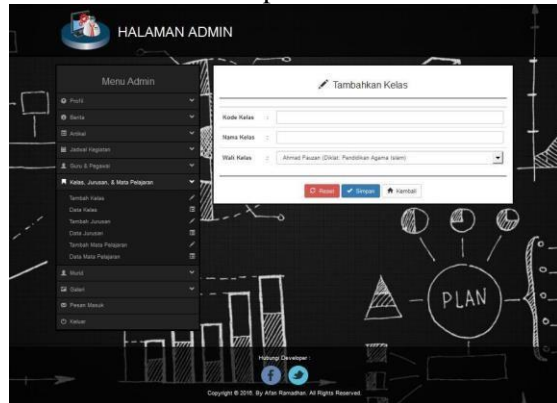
HALAMAN ADMIN

Menu Admin

Profil

Berita

Artikel

Jadwal Kegiatan

Guru & Pegawai

Kelas, Jurusan, & Mata Pelajaran

Tambah Kelas

Data Kelas

Tambah Jurusan

Data Jurusan

Tambah Mata Pelajaran

Data Mata Pelajaran

Murid

Galeri

Pesan Masuk

Keluar

Tambahkan Kelas

Kode Kelas :

Nama Kelas :

Wali Kelas : Ahmad Fauzan (Diklat: Pendidikan Agama Islam)

Reset Simpan Kembali

PLAN

Hubungi Developer :

Copyright © 2016. By Afan Ramadhan. All Rights Reserved.